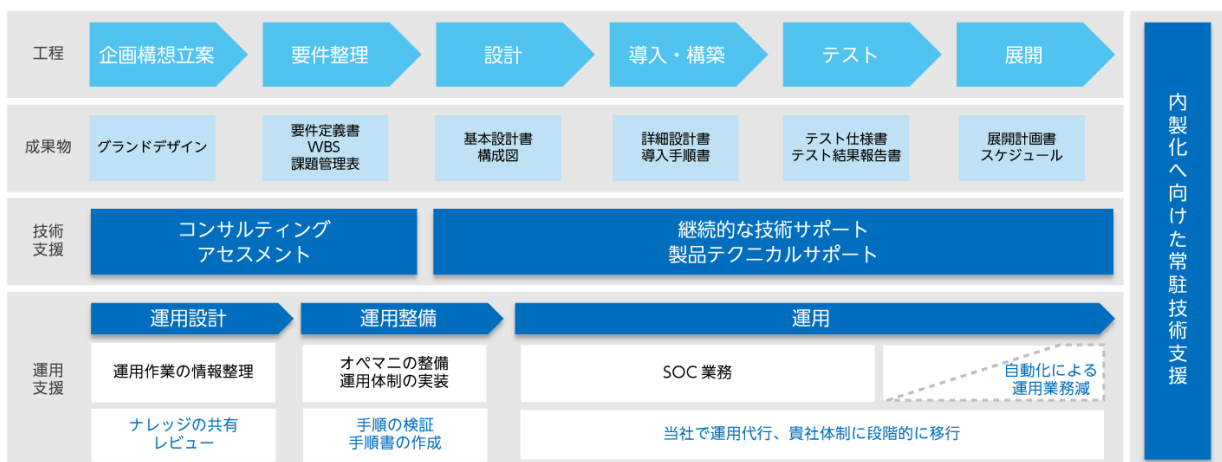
工程

企画構想立案 | 要件整理 | 設計 | 導入・構築 | テスト | 展開

成果物

グランドデザイン

要件定義書
WBS
課題管理表

基本設計書
構成図

詳細設計書
導入手順書

テスト仕様書
テスト結果報告書

展開計画書
スケジュール

技術支援

コンサルティング
アセスメント

継続的な技術サポート
製品テクニカルサポート

運用支援

運用設計

運用作業の情報整理

ナレッジの共有
レビュー

運用整備

オペマニの整備
運用体制の実装

手順の検証
手順書の作成

運用

SOC 業務

自動化による
運用業務減

当社で運用代行、貴社体制に段階的に移行

内製化へ向けた常駐技術支援